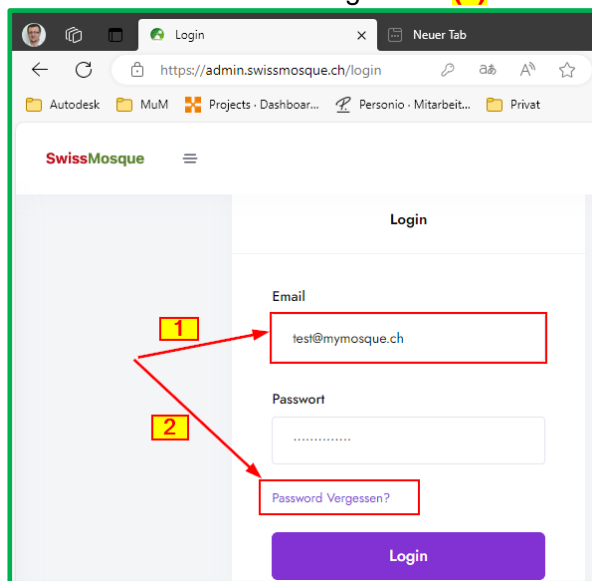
Login
Neuer Tab
https://admin.swissmosque.ch/login
Autodesk
MuM
Projects · Dashboar...
Personio · Mitarbeit...
Privat
SwissMosque
Login
Email
1
test@mymosque.ch
Passwort
2
..............
Password Vergessen?
Login